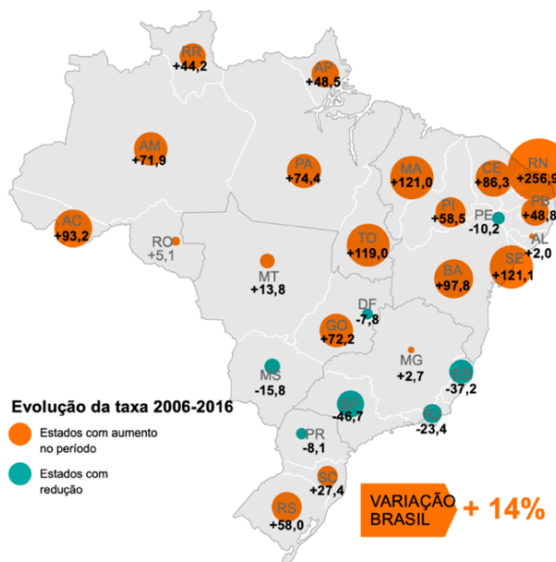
RR
+44,2

AP
+48,5

AM
+71,9

PA
+74,4

MA
+121,0

CE
+86,3

RN
+256,9

PB
+48,8

PI
+58,5

PE
-10,2

AL
+2,0

AC
+93,2

RO
+5,1

TO
+119,0

SE
+121,1

BA
+97,8

MT
+13,8

DF
-7,8

GO
+72,2

MG
+2,7

ES
-37,2

MS
-15,8

SP
-46,7

RJ
-23,4

PR
-8,1

SC
+27,4

RS
+58,0

Evolução da taxa 2006-2016

Estados com aumento no período

Estados com redução

VARIAÇÃO BRASIL + 14%